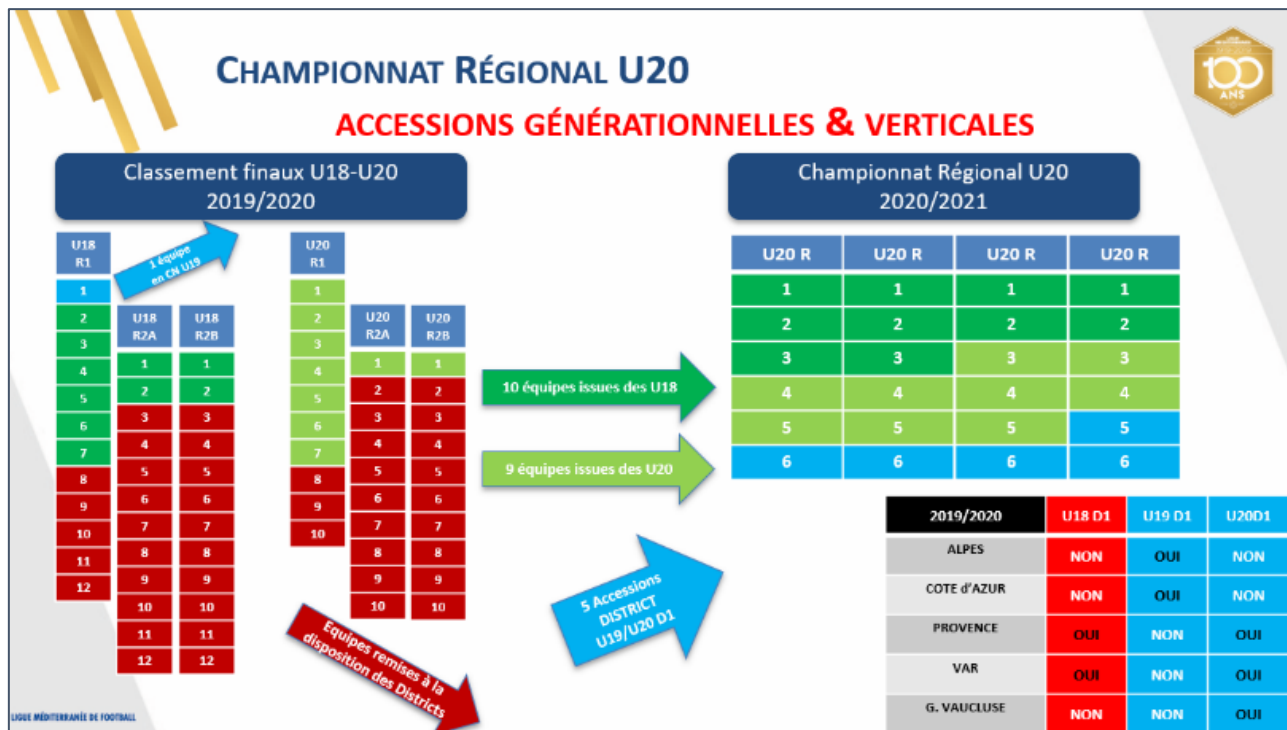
CHAMPIONNAT RÉGIONAL U20

ACCESSIONS GÉNÉRATIONNELLES & VERTICALES

100 ANS

Classement finaux U18-U20
2019/2020

| U18 R1 |
|---|
| 1 |
| 2 |
| 3 |
| 4 |
| 5 |
| 6 |
| 7 |
| 8 |
| 9 |
| 10 |
| 11 |
| 12 |

1 équipe en CN U19

| U18 R2A | U18 R2B |
|---|---|
| 1 | 1 |
| 2 | 2 |
| 3 | 3 |
| 4 | 4 |
| 5 | 5 |
| 6 | 6 |
| 7 | 7 |
| 8 | 8 |
| 9 | 9 |
| 10 | 10 |
| 11 | 11 |
| 12 | 12 |

| U20 R1 |
|---|
| 1 |
| 2 |
| 3 |
| 4 |
| 5 |
| 6 |
| 7 |
| 8 |
| 9 |
| 10 |

| U20 R2A | U20 R2B |
|---|---|
| 1 | 1 |
| 2 | 2 |
| 3 | 3 |
| 4 | 4 |
| 5 | 5 |
| 6 | 6 |
| 7 | 7 |
| 8 | 8 |
| 9 | 9 |
| 10 | 10 |

10 équipes issues des U18

9 équipes issues des U20

Equipes remises à la disposition des Districts

5 Accessions DISTRICT U19/U20 D1

Championnat Régional U20
2020/2021

| U20 R | U20 R | U20 R | U20 R |
|---|---|---|---|
| 1 | 1 | 1 | 1 |
| 2 | 2 | 2 | 2 |
| 3 | 3 | 3 | 3 |
| 4 | 4 | 4 | 4 |
| 5 | 5 | 5 | 5 |
| 6 | 6 | 6 | 6 |

| 2019/2020 | U18 D1 | U19 D1 | U20D1 |
|---|---|---|---|
| ALPES | NON | OUI | NON |
| COTE d'AZUR | NON | OUI | NON |
| PROVENCE | OUI | NON | OUI |
| VAR | OUI | NON | OUI |
| G. VAUCLUSE | NON | NON | OUI |

LIGUE MÉDITERRANÉE DE FOOTBALL